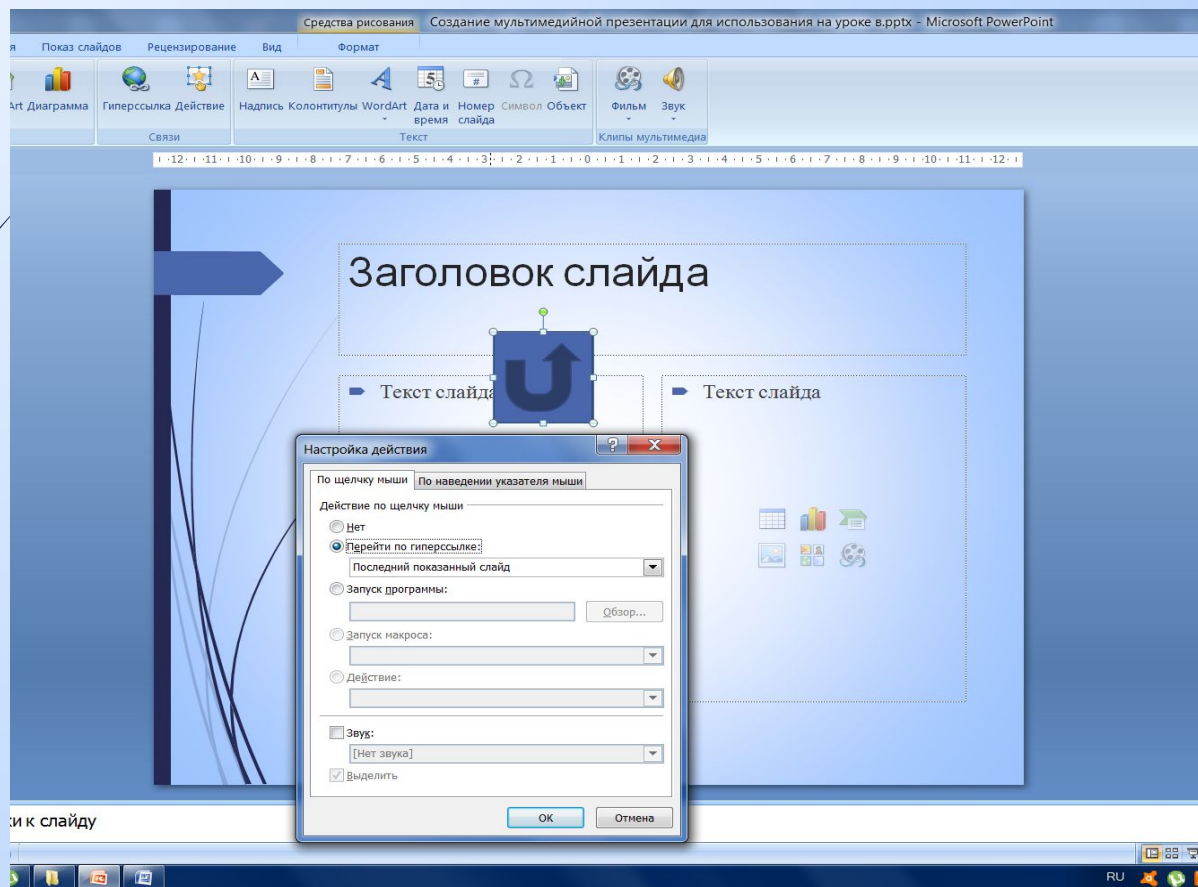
Средства рисования Создание мультимедийной презентации для использования на уроке в.pptx - Microsoft PowerPoint

я Показ слайдов Рецензирование Вид Формат

Art Диаграмма Гиперссылка Действие Надпись Колонтитулы WordArt Дата и время Номер слайда Символ Объект Фильм Звук

Связи Текст Клипы мультимедиа

Заголовок слайда

Текст слайда

Текст слайда

Настройка действия

По щелчку мыши По наведении указателя мыши

Действие по щелчку мыши

Нет

Перейти по гиперссылке:

Последний показанный слайд

Запуск программы:

Обзор...

Запуск макроса:

Действие:

Звук:

[Нет звука]

Выделить

ОК Отмена

ки к слайду

RU